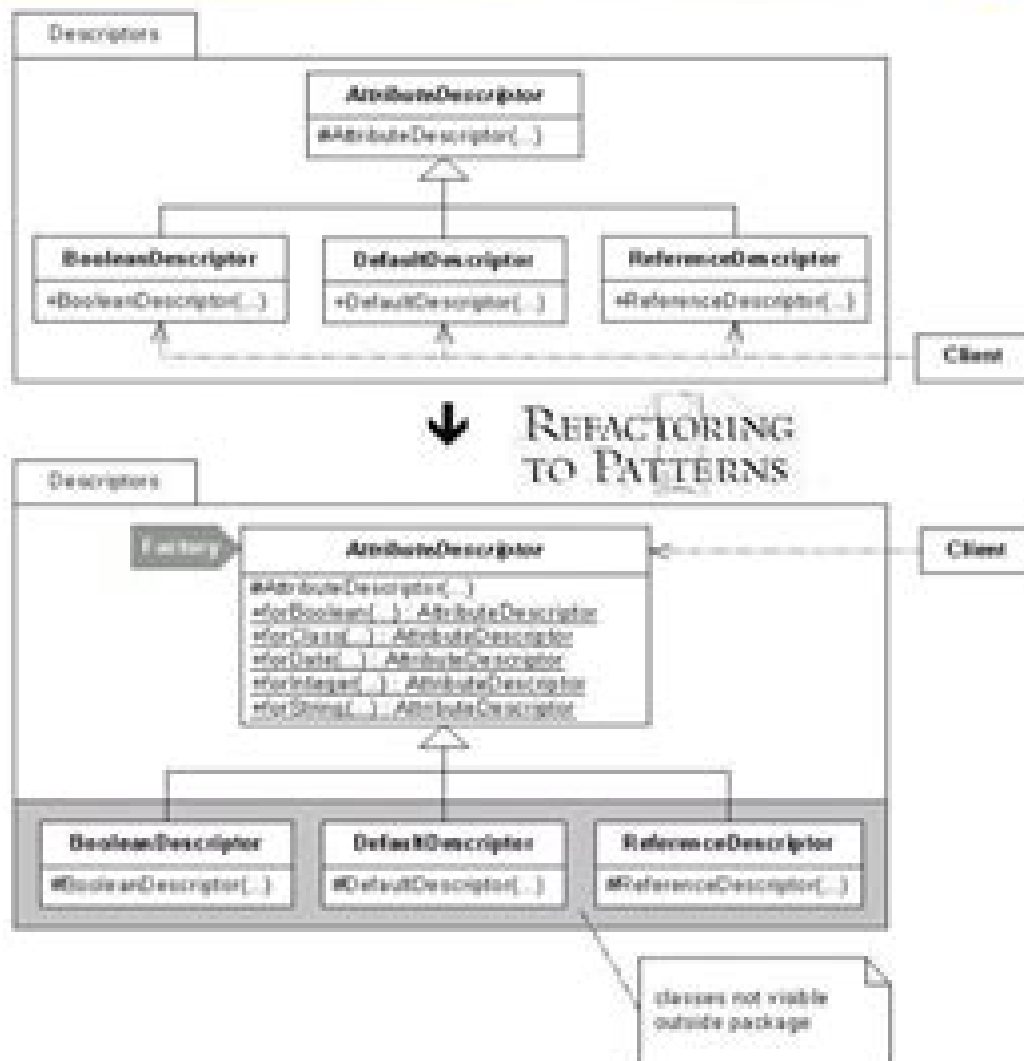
Descriptors

AttributeDescriptor
#AttributeDescriptor(...)

BooleanDescriptor
+BooleanDescriptor(...)

DefaultDescriptor
+DefaultDescriptor(...)

ReferenceDescriptor
+ReferenceDescriptor(...)

Client

REFACTORING TO PATTERNS

Descriptors

Factory

AttributeDescriptor
#AttributeDescriptor(...)
+forBoolean(...): AttributeDescriptor
+forClass(...): AttributeDescriptor
+forDate(...): AttributeDescriptor
+forInteger(...): AttributeDescriptor
+forString(...): AttributeDescriptor

Client

BooleanDescriptor
#BooleanDescriptor(...)

DefaultDescriptor
#DefaultDescriptor(...)

ReferenceDescriptor
#ReferenceDescriptor(...)

classes not visible outside package